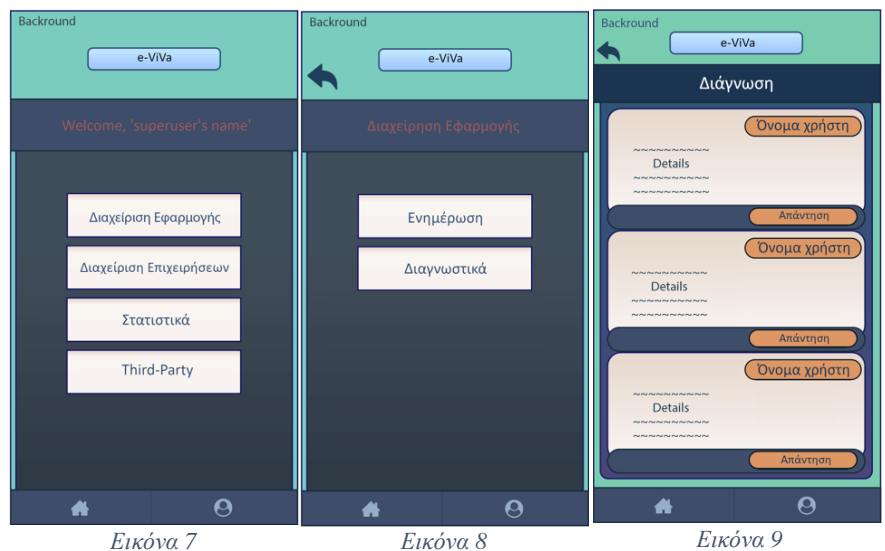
Backround

e-ViVa

Welcome, 'superuser's name'

Διαχείριση Εφαρμογής

Διαχείριση Επιχειρήσεων

Στατιστικά

Third-Party

Εικόνα 7

Backround

e-ViVa

Διαχείρηση Εφαρμογής

Ενημέρωση

Διαγνωστικά

Εικόνα 8

Backround

e-ViVa

Διάγνωση

Όνομα χρήστη

~~~~~~~~~~
Details
~~~~~~~~~~
~~~~~~~~~~

Απάντηση

Όνομα χρήστη

~~~~~~~~~~
Details
~~~~~~~~~~
~~~~~~~~~~

Απάντηση

Όνομα χρήστη

~~~~~~~~~~
Details
~~~~~~~~~~
~~~~~~~~~~

Απάντηση

Εικόνα 9